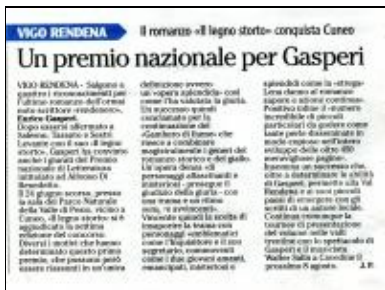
VIGO RENDENA Il romanzo «Il legno storto» conquista Cuneo

Un premio nazionale per Gasperi

VIGO RENDENA - Salgono a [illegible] i riconoscimenti per l'ultimo romanzo dell'ormai noto scrittore rendenese, Enrico Gasperi. Dopo i successi all'Estate a Sabaudia, Tarzana e Scotti Lavante con il suo «Il legno storto», Gasperi ha conquistato anche i giudici del Premio nazionale di Letteratura intitolato ad Alfonso Di Benedetto. Il 24 giugno scorso, presso la sala del Parco Naturale della Valle di Pesio, vicino a Cuneo, «Il legno storto» si è aggiudicato la sezione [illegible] del concorso. Diversi i motivi che hanno determinato questo primo premio, che possono però essere riassunti in un'unica

definizione: avvero un vigore splendido con come l'ha valutata la giuria. Un successo quindi confermato per la confermazione del «Gambero di Rame» che riesce a combinare magistralmente i generi del romanzo storico e del giallo. Gli epici figure di personaggi affascinanti e misteriosi - prosegue il giudizio della giuria - con una trama e un ritmo avvincenti, travolgenti. Vincente quindi la scelta di trasportare la trama con personaggi credibili come l'Inquisitore e il suo aggressivo, connessioni come i due giovani amanti, emancipati, misteriosi e

splendidi come la «strega» Lena danno al romanzo sapore e odore autentico. Positivo infine il quadro incredibile di piccoli particolari che servono come lente per conoscere in modo capillare un'Italia di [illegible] secolo che vive di meraviglioso paglino. Insomma un successo che, oltre a dimostrare le abilità di Gasperi, premia la Val Rendena e le sue piccole paese di scrittore con gli scritti di un autore locale. Continua comunque la tournée di presentazione del volume nelle valli trentine con lo spettacolo di Gasperi e l'attore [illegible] Walter Salin a Caredà il prossimo 8 agosto.

J.P.